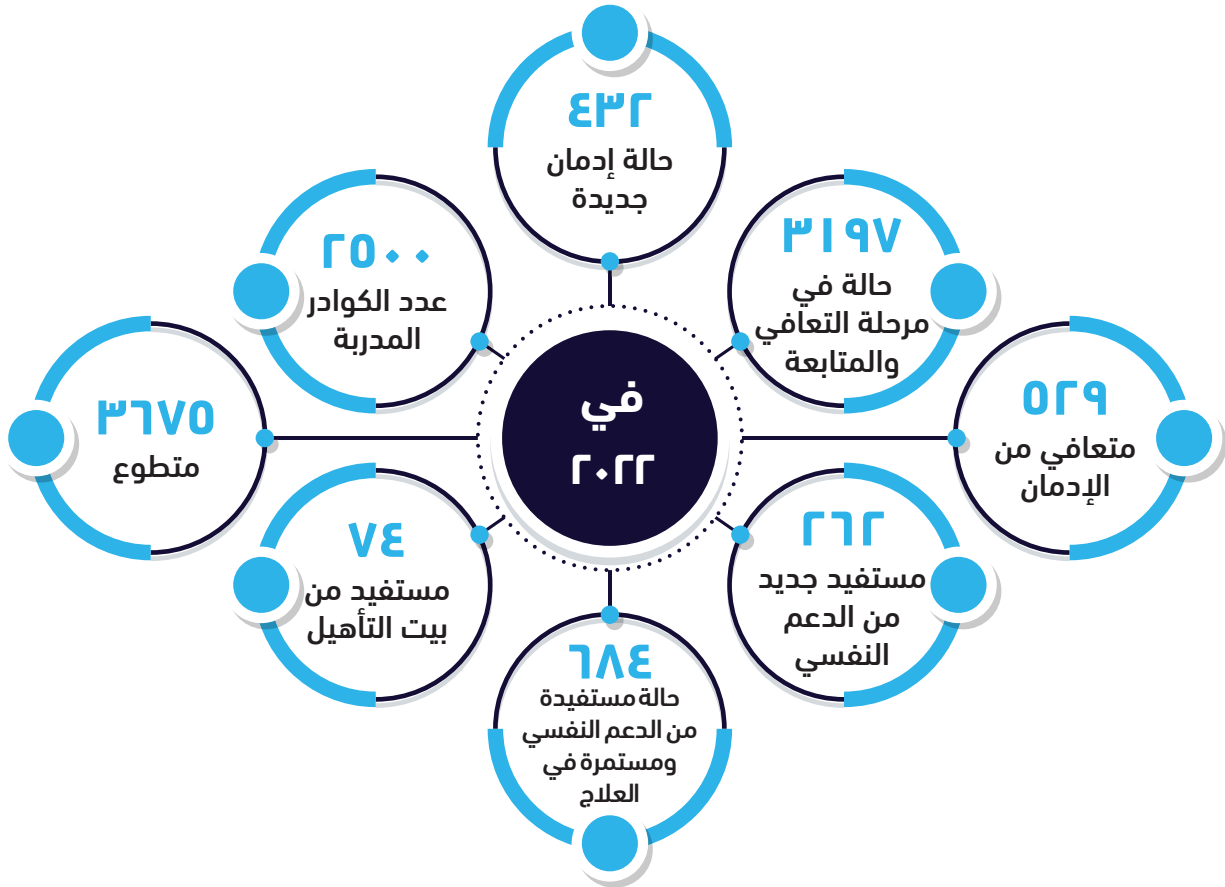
في
٢٠٢٢

٤٣٢
حالة إدمان جديدة

٣١٩٧
حالة في مرحلة التعافي والمتابعة

٥٢٩
متعافي من الإدمان

٢٦٢
مستفيد جديد من الدعم النفسي

٦٨٤
حالة مستفيدة من الدعم النفسي ومستمرة في العلاج

٧٤
مستفيد من بيت التأهيل

٣٦٧٥
متطوع

٢٥٠٠
عدد الكوادر المدربة